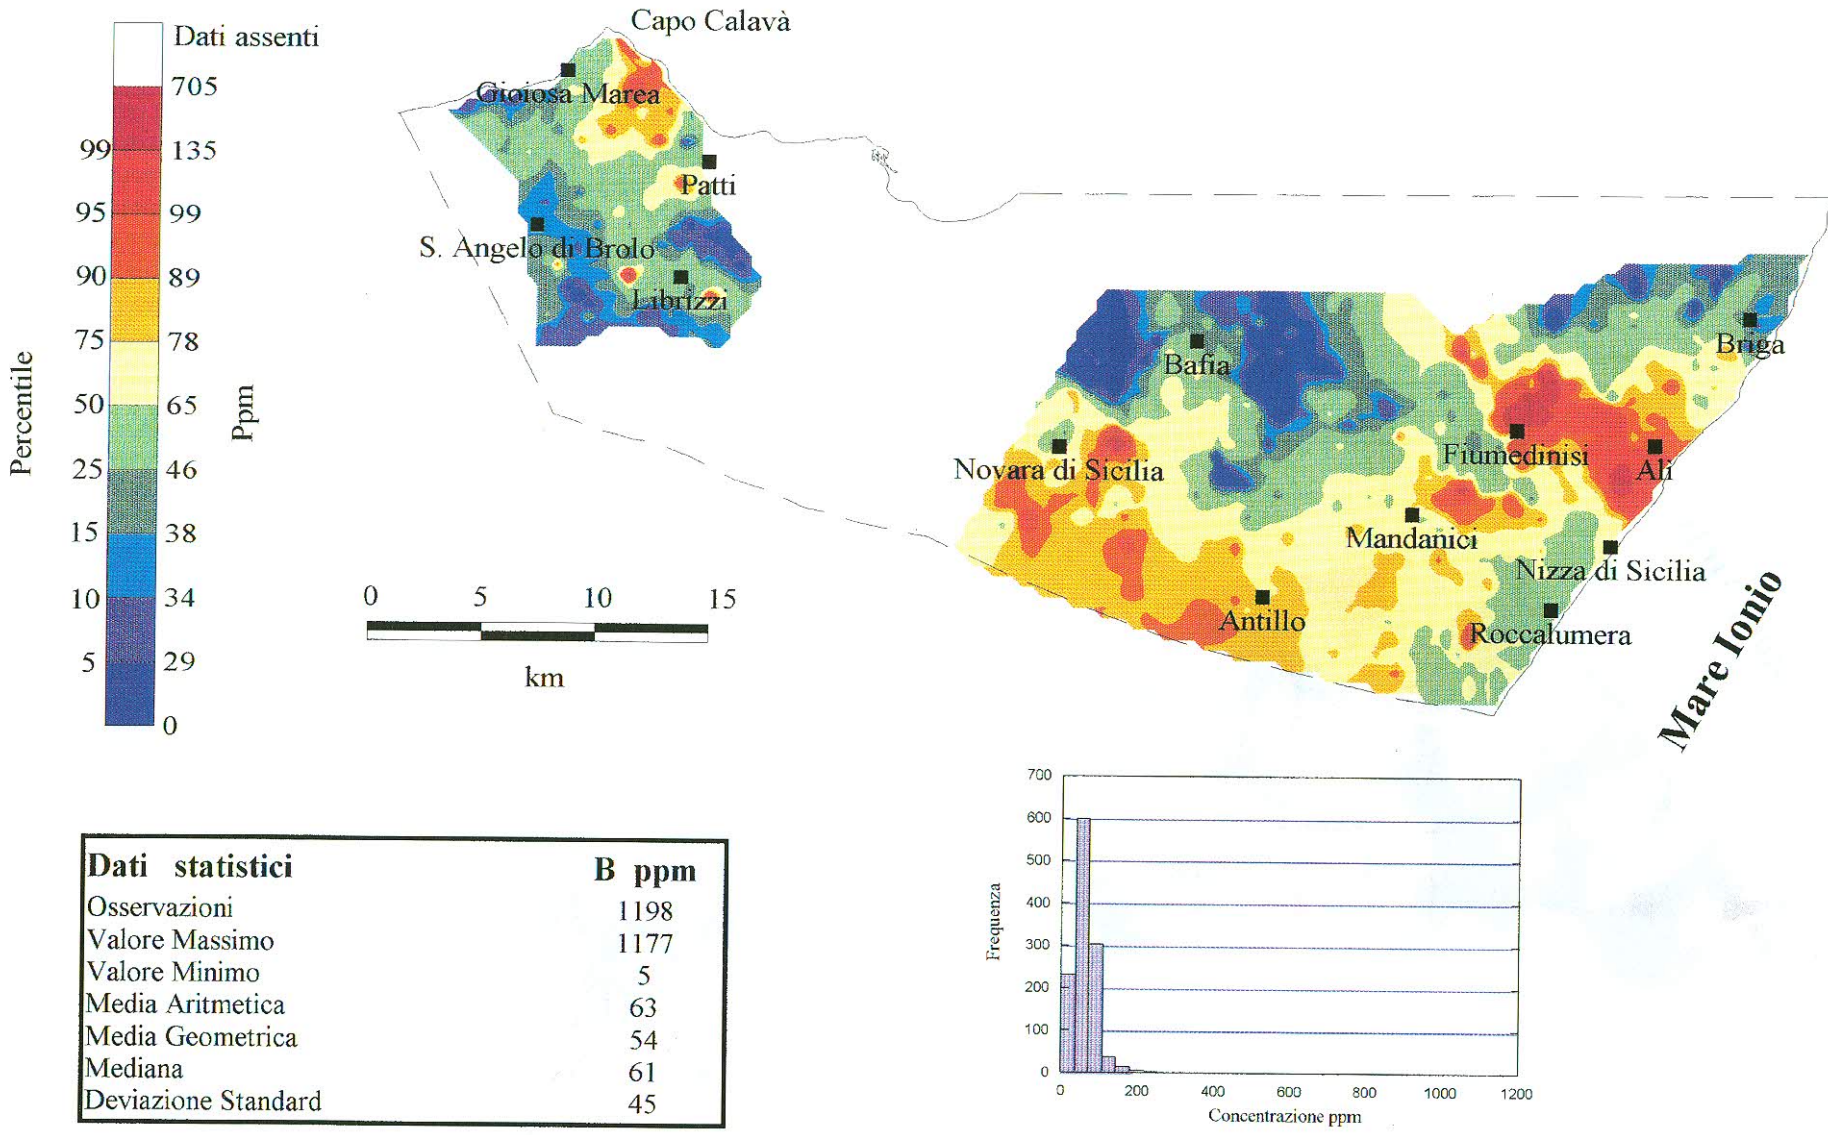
Dati assenti
705
99 135
95 99
90 89
75 78
50 65
25 46
15 38
10 34
5 29
0
Percentile
Ppm

Capo Calavà
Gioiosa Marea
Patti
S. Angelo di Brolo
Librizzi
Bafia
Briga
Novara di Sicilia
Fiumedinisi
Alì
Mandanici
Nizza di Sicilia
Antillo
Roccalumera
Mare Ionio

0 5 10 15
km

| Dati statistici | B ppm |
|---|---|
| Osservazioni | 1198 |
| Valore Massimo | 1177 |
| Valore Minimo | 5 |
| Media Aritmetica | 63 |
| Media Geometrica | 54 |
| Mediana | 61 |
| Deviazione Standard | 45 |

700
600
500
400
300
200
100
0
Frequenza
0 200 400 600 800 1000 1200
Concentrazione ppm